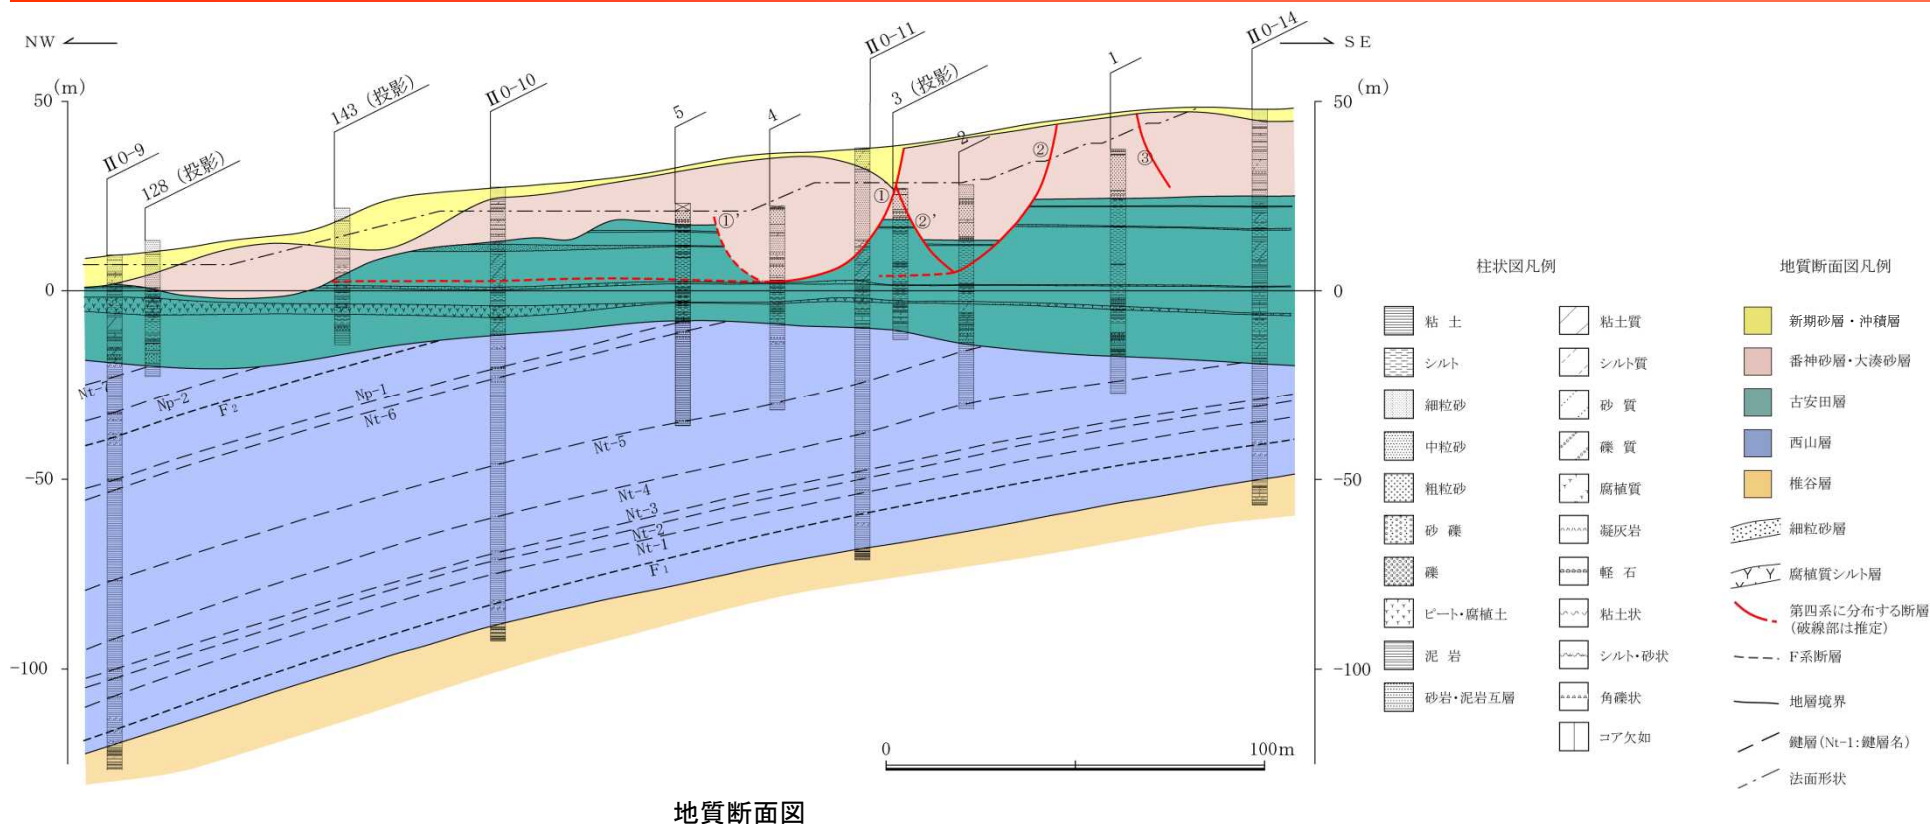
NW
SE
50 (m)
0
-50
-100
50 (m)
0
-50
-100

II0-9
128 (投影)
143 (投影)
II0-10
5
4
II0-11
3 (投影)
2
1
II0-14

①'
①
②'
②
③

Nt-7
Np-2
F₂
Np-1
Nt-6
Nt-5
Nt-4
Nt-3
Nt-2
Nt-1
F₁

0
100m

柱状図凡例

粘土
シルト
細粒砂
中粒砂
粗粒砂
砂礫
礫
ピート・腐植土
泥岩
砂岩・泥岩互層
粘土質
シルト質
砂質
礫質
腐植質
凝灰岩
軽石
粘土状
シルト・砂状
角礫状
コア欠如

地質断面図凡例

新期砂層・沖積層
番神砂層・大湊砂層
古安田層
西山層
椎谷層
細粒砂層
腐植質シルト層
第四系に分布する断層 (破線部は推定)
F系断層
地層境界
鍵層 (Nt-1:鍵層名)
法面形状

地質断面図